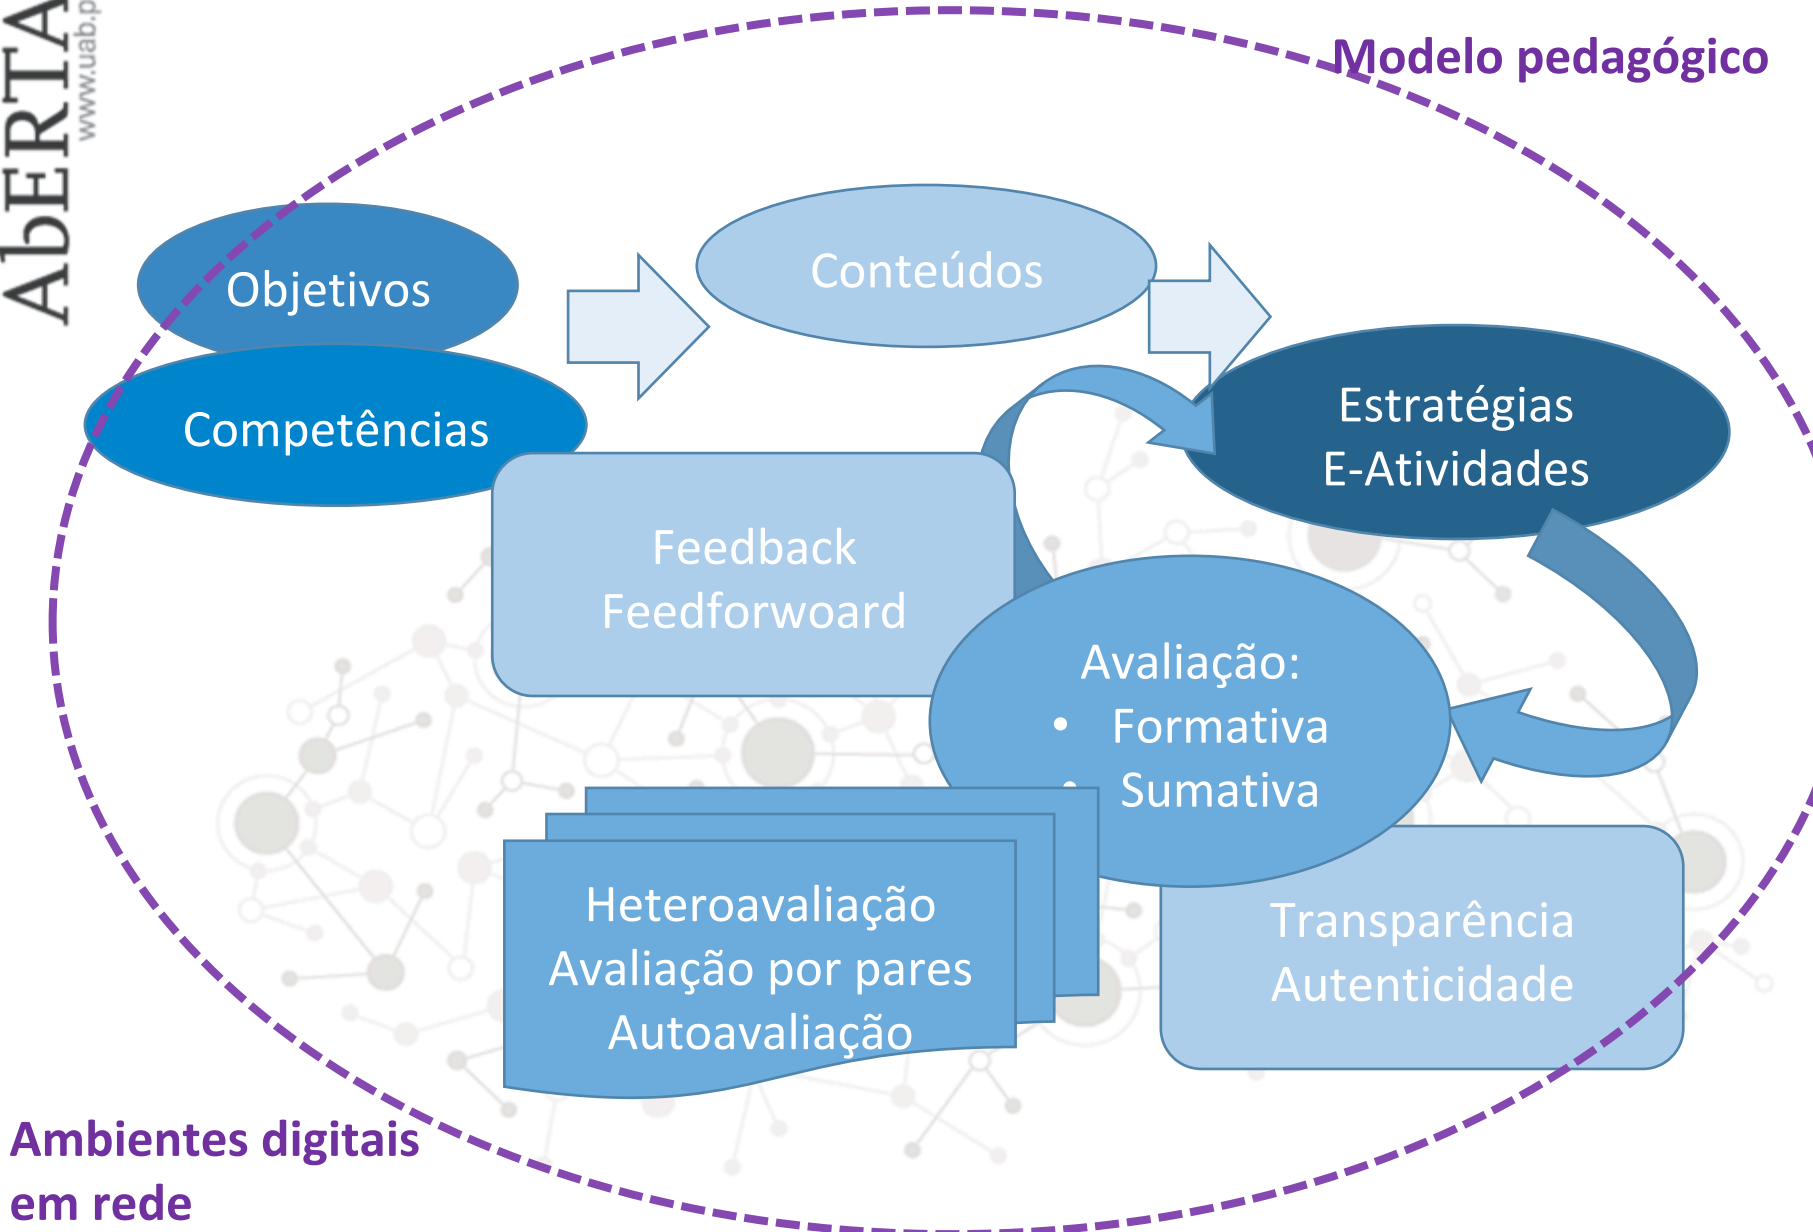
AbERTA
www.uab.p

Modelo pedagógico

Objetivos

Competências

Conteúdos

Estratégias
E-Atividades

Feedback
Feedforwoard

Avaliação:
• Formativa
• Sumativa

Heteroavaliação
Avaliação por pares
Autoavaliação

Transparência
Autenticidade

Ambientes digitais em rede